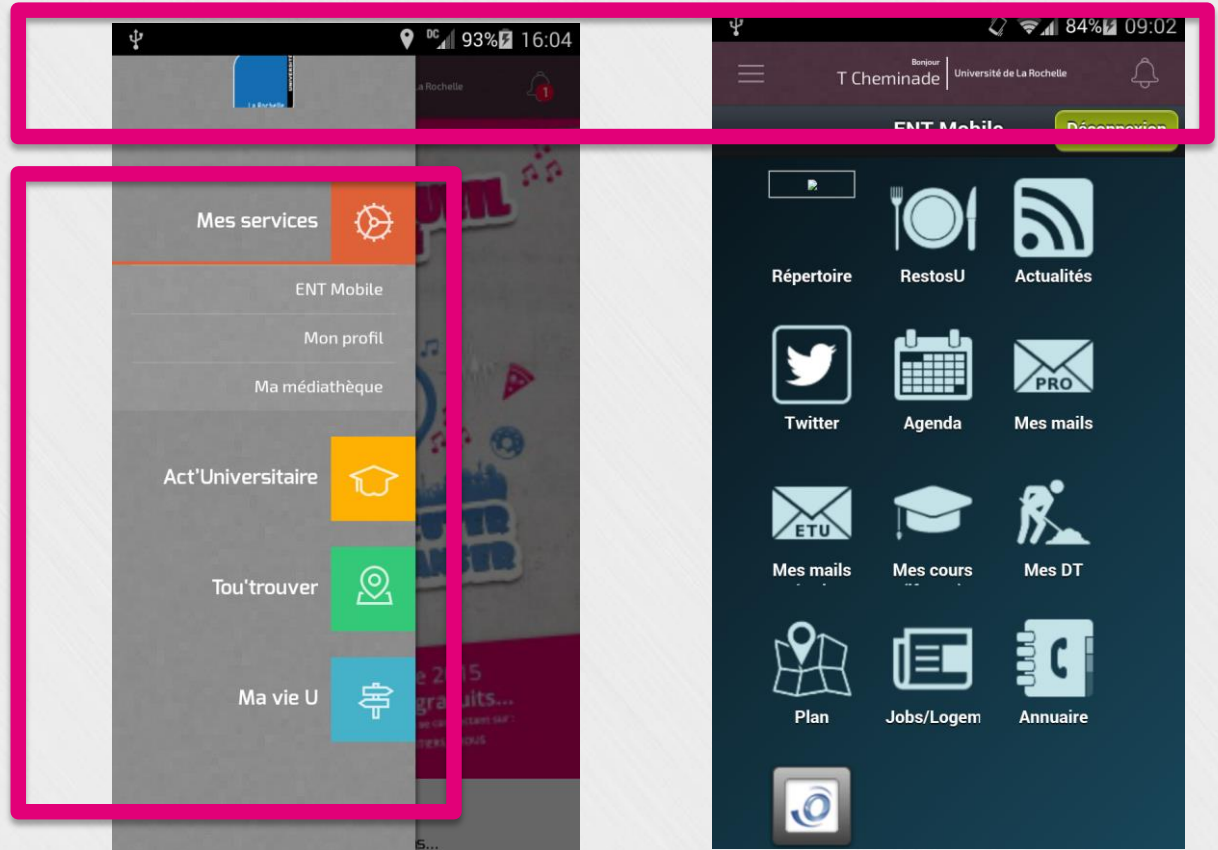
93% 16:04

La Rochelle

La Rochelle

1

Mes services

ENT Mobile

Mon profil

Ma médiathèque

Act'Universitaire

Tou'trouver

Ma vie U

84% 09:02

Bonjour

T Cheminade

Université de La Rochelle

ENT Mobile

Déconnexion

Répertoire

RestosU

Actualités

Twitter

Agenda

PRO

Mes mails

ETU

Mes mails

Mes cours

Mes DT

Plan

Jobs/Logem

Annuaire